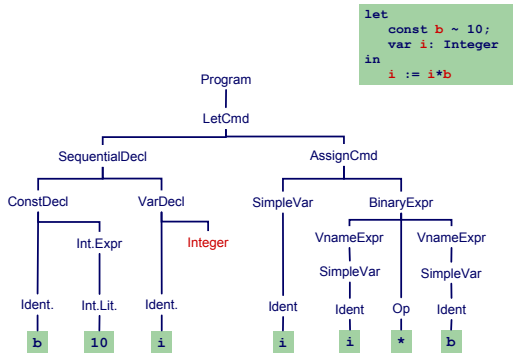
let
const b ~ 10;
var i: Integer
in
i := i*b

Program
LetCmd
SequentialDecl
AssignCmd
ConstDecl
VarDecl
SimpleVar
BinaryExpr
Int.Expr
Integer
VnameExpr
VnameExpr
SimpleVar
SimpleVar
Ident.
Int.Lit.
Ident.
Ident
Ident
Op
Ident
b
10
i
i
i
*
b